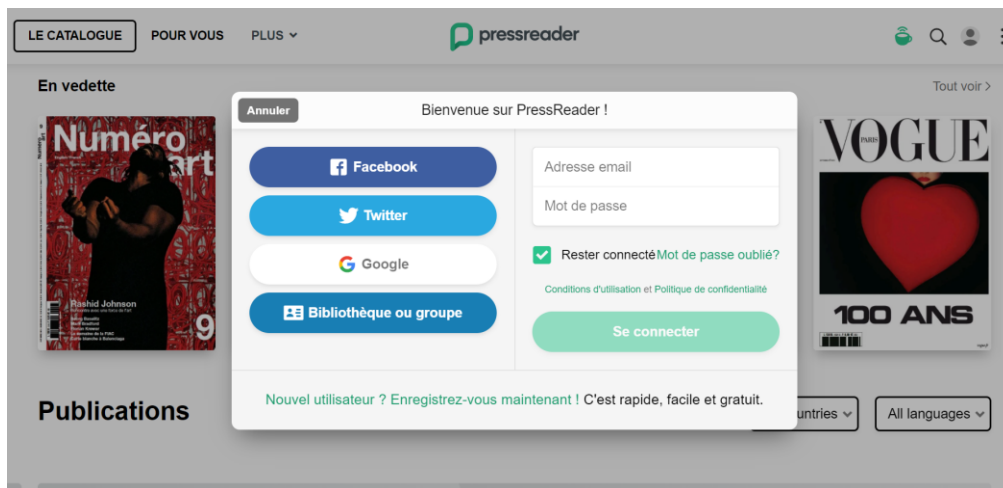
LE CATALOGUE POUR VOUS PLUS

pressreader

En vedette

Tout voir >

Numéro art

Rashid Johnson

9

VOGUE

PARIS

100 ANS

Annuler

Bienvenue sur PressReader !

Facebook

Twitter

Google

Bibliothèque ou groupe

Adresse email

Mot de passe

Rester connecté Mot de passe oublié?

Conditions d'utilisation et Politique de confidentialité

Se connecter

Nouvel utilisateur ? Enregistrez-vous maintenant ! C'est rapide, facile et gratuit.

Publications

untries

All languages